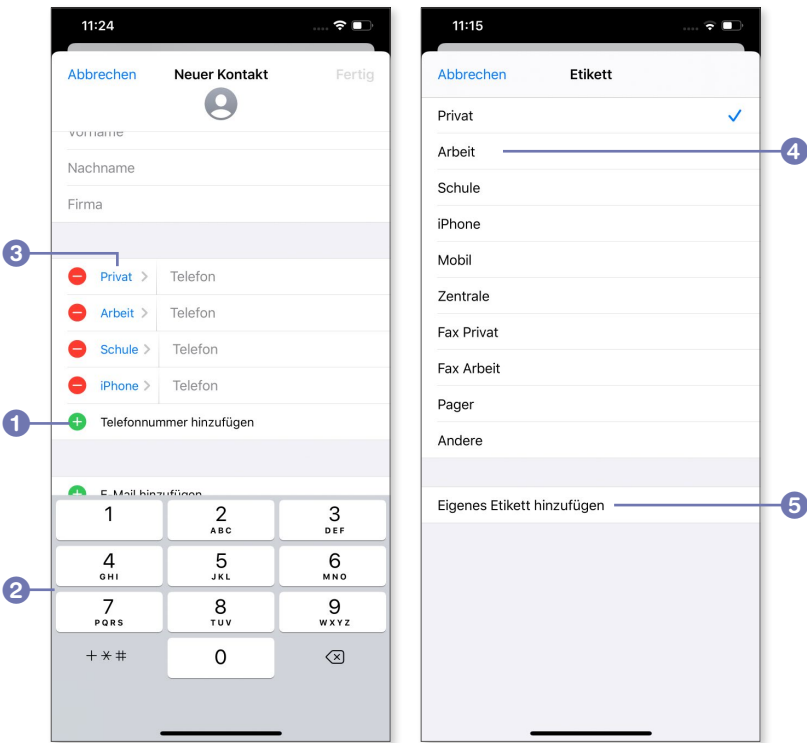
11:24

Abbrechen Neuer Kontakt Fertig

Vorname

Nachname

Firma

3

Privat > Telefon

Arbeit > Telefon

Schule > Telefon

iPhone > Telefon

1

Telefonnummer hinzufügen

E-Mail hinzufügen

2

1

2 ABC

3 DEF

4 GHI

5 JKL

6 MNO

7 PQRS

8 TUV

9 WXYZ

+ * #

0

11:15

Abbrechen Etikett

Privat ✓

Arbeit

4

Schule

iPhone

Mobil

Zentrale

Fax Privat

Fax Arbeit

Pager

Andere

Eigenes Etikett hinzufügen

5